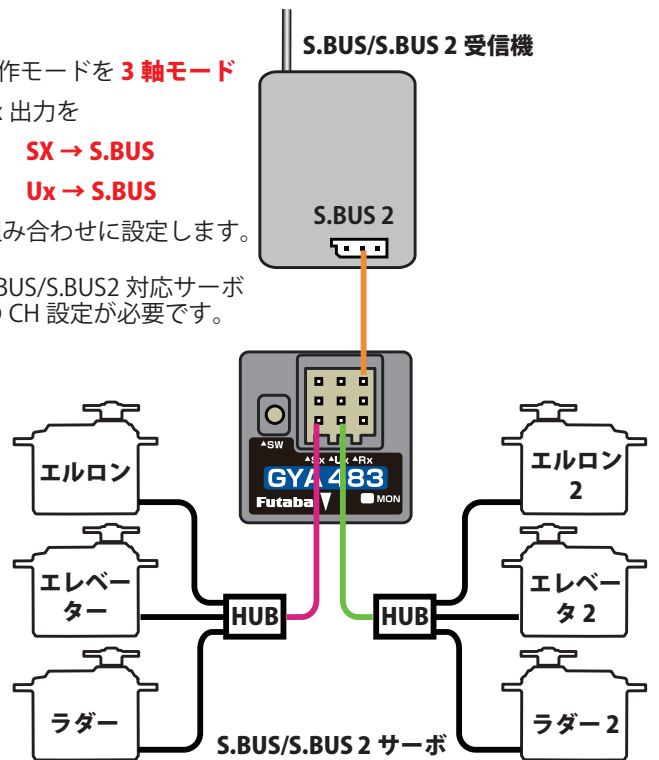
作モードを 3 軸モード
出力を
SX → S.BUS
Ux → S.BUS
み合わせに設定します。

BUS/S.BUS2 対応サーボ
CH 設定が必要です。

S.BUS/S.BUS 2 受信機

S.BUS 2

SW
Sx Ux Rx
GYA 483
Futaba
MON

エルロン
エレベーター
ラダー
HUB
HUB
エルロン 2
エレベータ 2
ラダー 2

S.BUS/S.BUS 2 サーボ